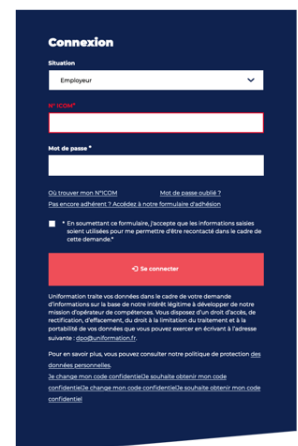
Connexion

Situation

Employeur

N° ICOM*

Mot de passe *

Où trouver mon N°ICOM

Mot de passe oublié ?

Pas encore adhérent ? Accédez à notre formulaire d'adhésion

* En soumettant ce formulaire, j'accepte que les informations saisies soient utilisées pour me permettre d'être recontacté dans le cadre de cette demande.*

Se connecter

Uniformation traite vos données dans le cadre de votre demande d'informations sur la base de notre intérêt légitime à développer notre mission d'opérateur de compétences. Vous disposez d'un droit d'accès, de rectification, d'effacement, du droit à la limitation du traitement et à la portabilité de vos données que vous pouvez exercer en écrivant à l'adresse suivante : dpo@uniformation.fr.

Pour en savoir plus, vous pouvez consulter notre politique de protection des données personnelles.

Je change mon code confidentielJe souhaite obtenir mon code confidentielJe change mon code confidentielJe souhaite obtenir mon code confidentiel